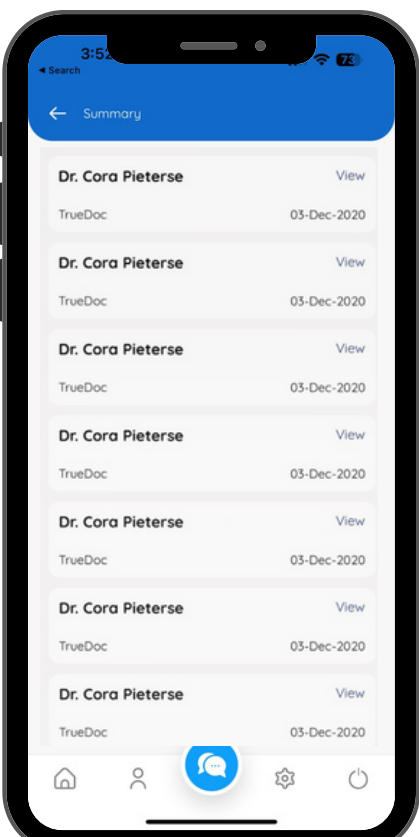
3:52

◂ Search

73

Summary

Dr. Cora Pieterse
View
TrueDoc
03-Dec-2020

Dr. Cora Pieterse
View
TrueDoc
03-Dec-2020

Dr. Cora Pieterse
View
TrueDoc
03-Dec-2020

Dr. Cora Pieterse
View
TrueDoc
03-Dec-2020

Dr. Cora Pieterse
View
TrueDoc
03-Dec-2020

Dr. Cora Pieterse
View
TrueDoc
03-Dec-2020

Dr. Cora Pieterse
View
TrueDoc
03-Dec-2020